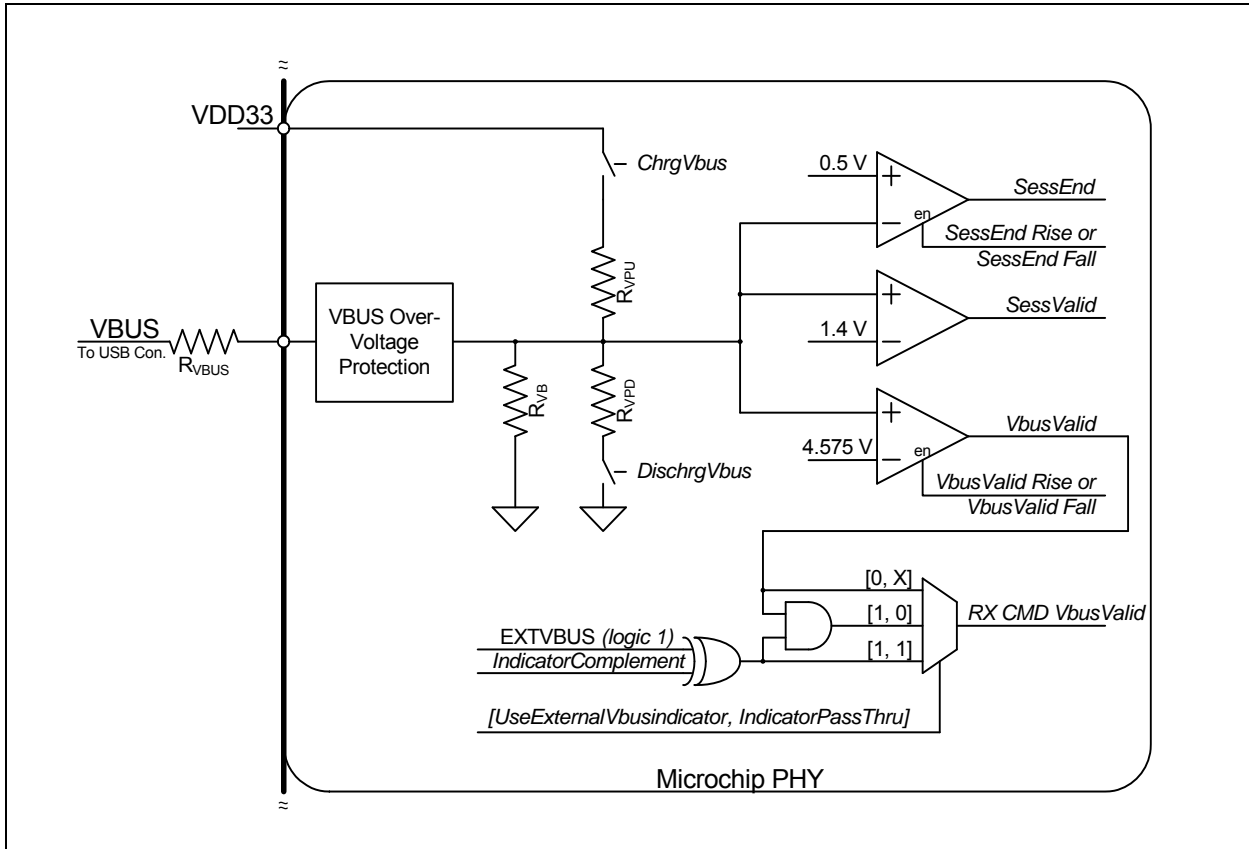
≈

VDD33

ChrgVbus

0.5 V

SessEnd

en

SessEnd Rise or SessEnd Fall

$R_{VPU}$

SessValid

VBUS

To USB Con.

$R_{VBUS}$

VBUS Over-Voltage Protection

1.4 V

$R_{VB}$

$R_{VPD}$

VbusValid

4.575 V

en

DischrgVbus

VbusValid Rise or VbusValid Fall

[0, X]

[1, 0]

RX CMD VbusValid

EXTVBUS (logic 1)

IndicatorComplement

[1, 1]

[UseExternalVbusindicator, IndicatorPassThru]

Microchip PHY

≈